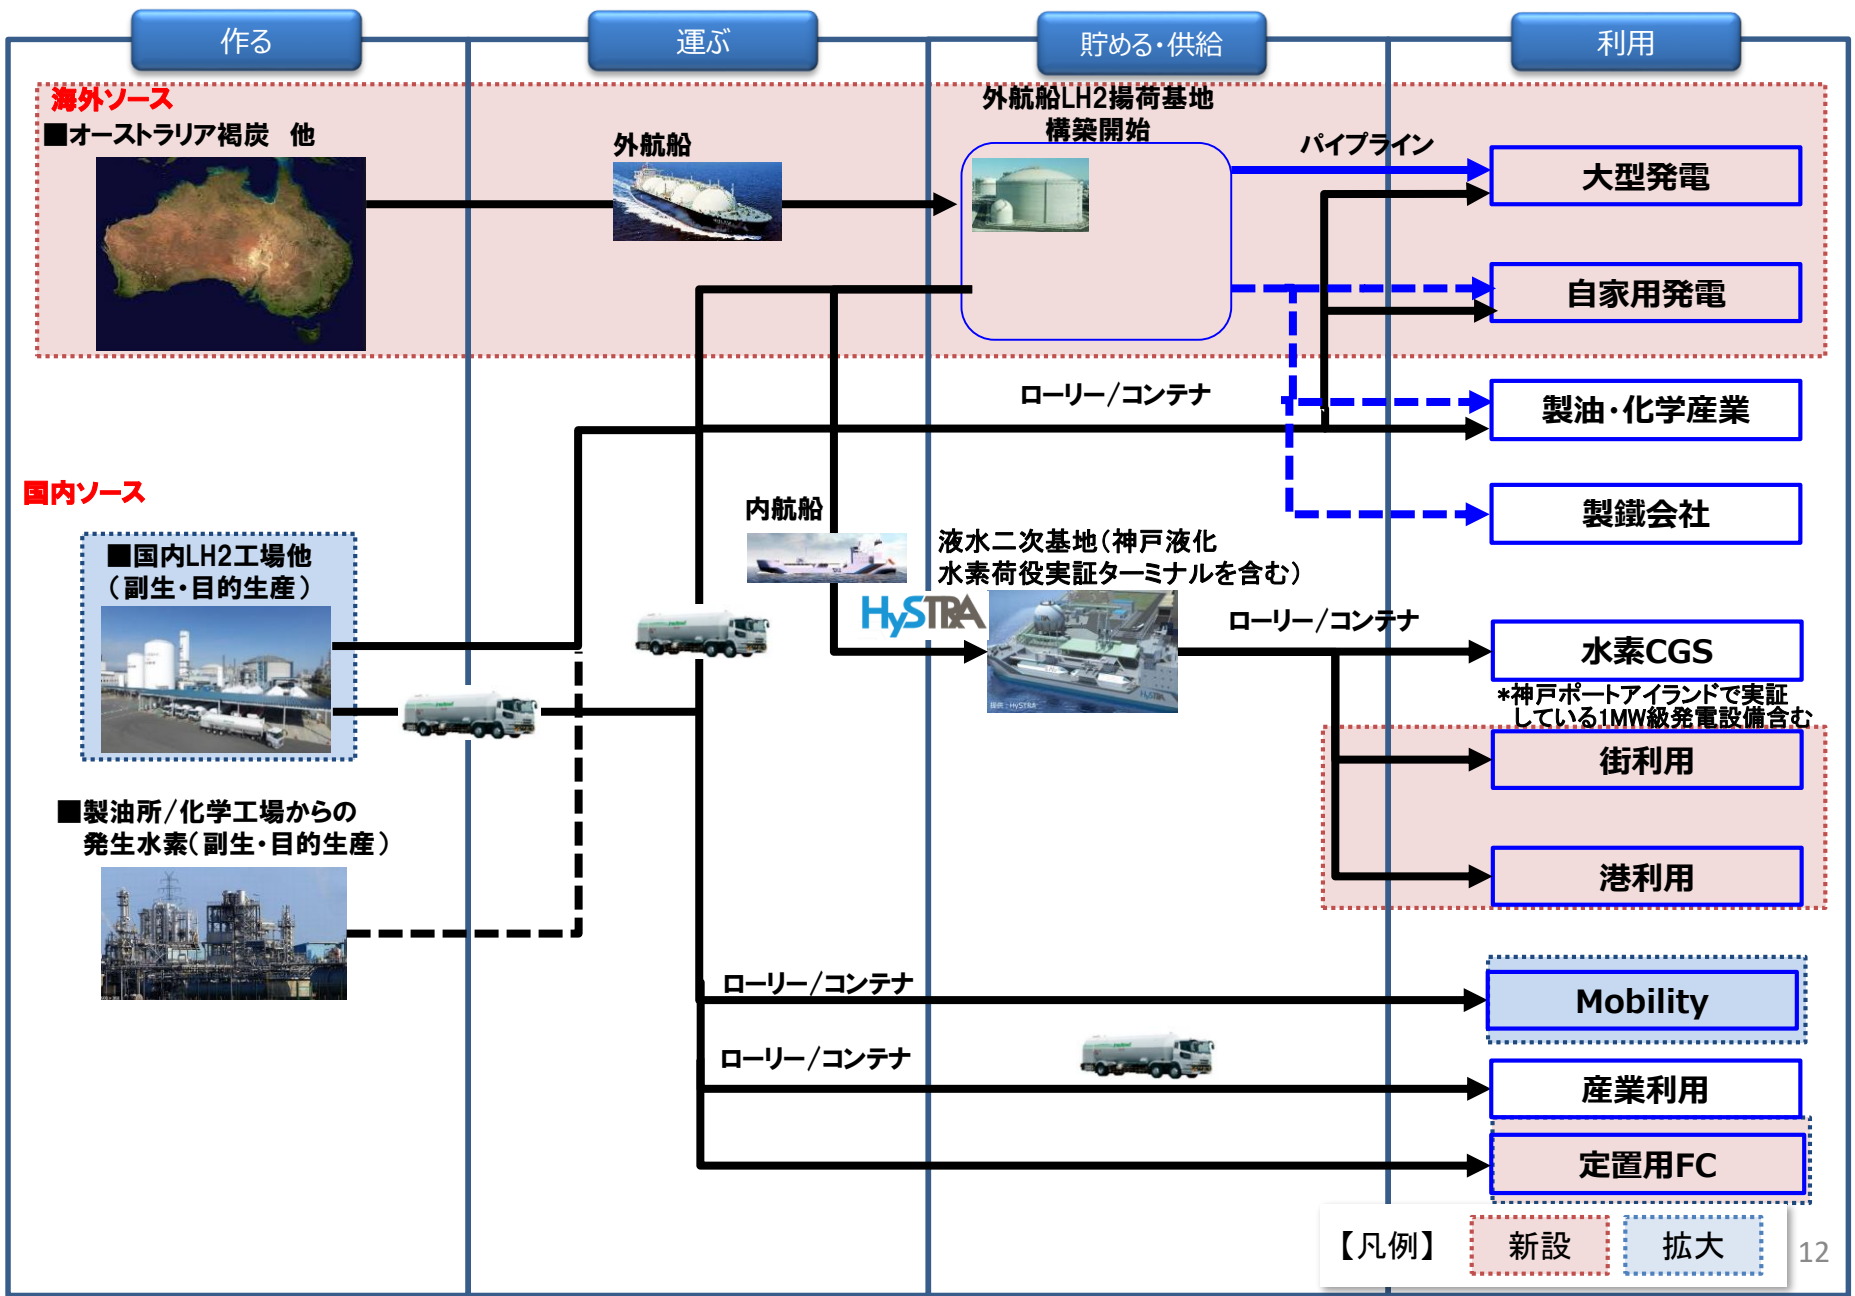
作る

運ぶ

貯める・供給

利用

海外ソース
■オーストラリア褐炭　他

外航船

外航船LH2揚荷基地
構築開始

パイプライン

大型発電

自家用発電

ローリー/コンテナ

製油・化学産業

国内ソース

製鐵会社

内航船

液水二次基地（神戸液化
水素荷役実証ターミナルを含む）

■国内LH2工場他
（副生・目的生産）

HySTRA

ローリー/コンテナ

水素CGS

*神戸ポートアイランドで実証
している1MW級発電設備含む

街利用

■製油所/化学工場からの
発生水素（副生・目的生産）

港利用

ローリー/コンテナ

Mobility

ローリー/コンテナ

産業利用

定置用FC

【凡例】　新設　拡大

12